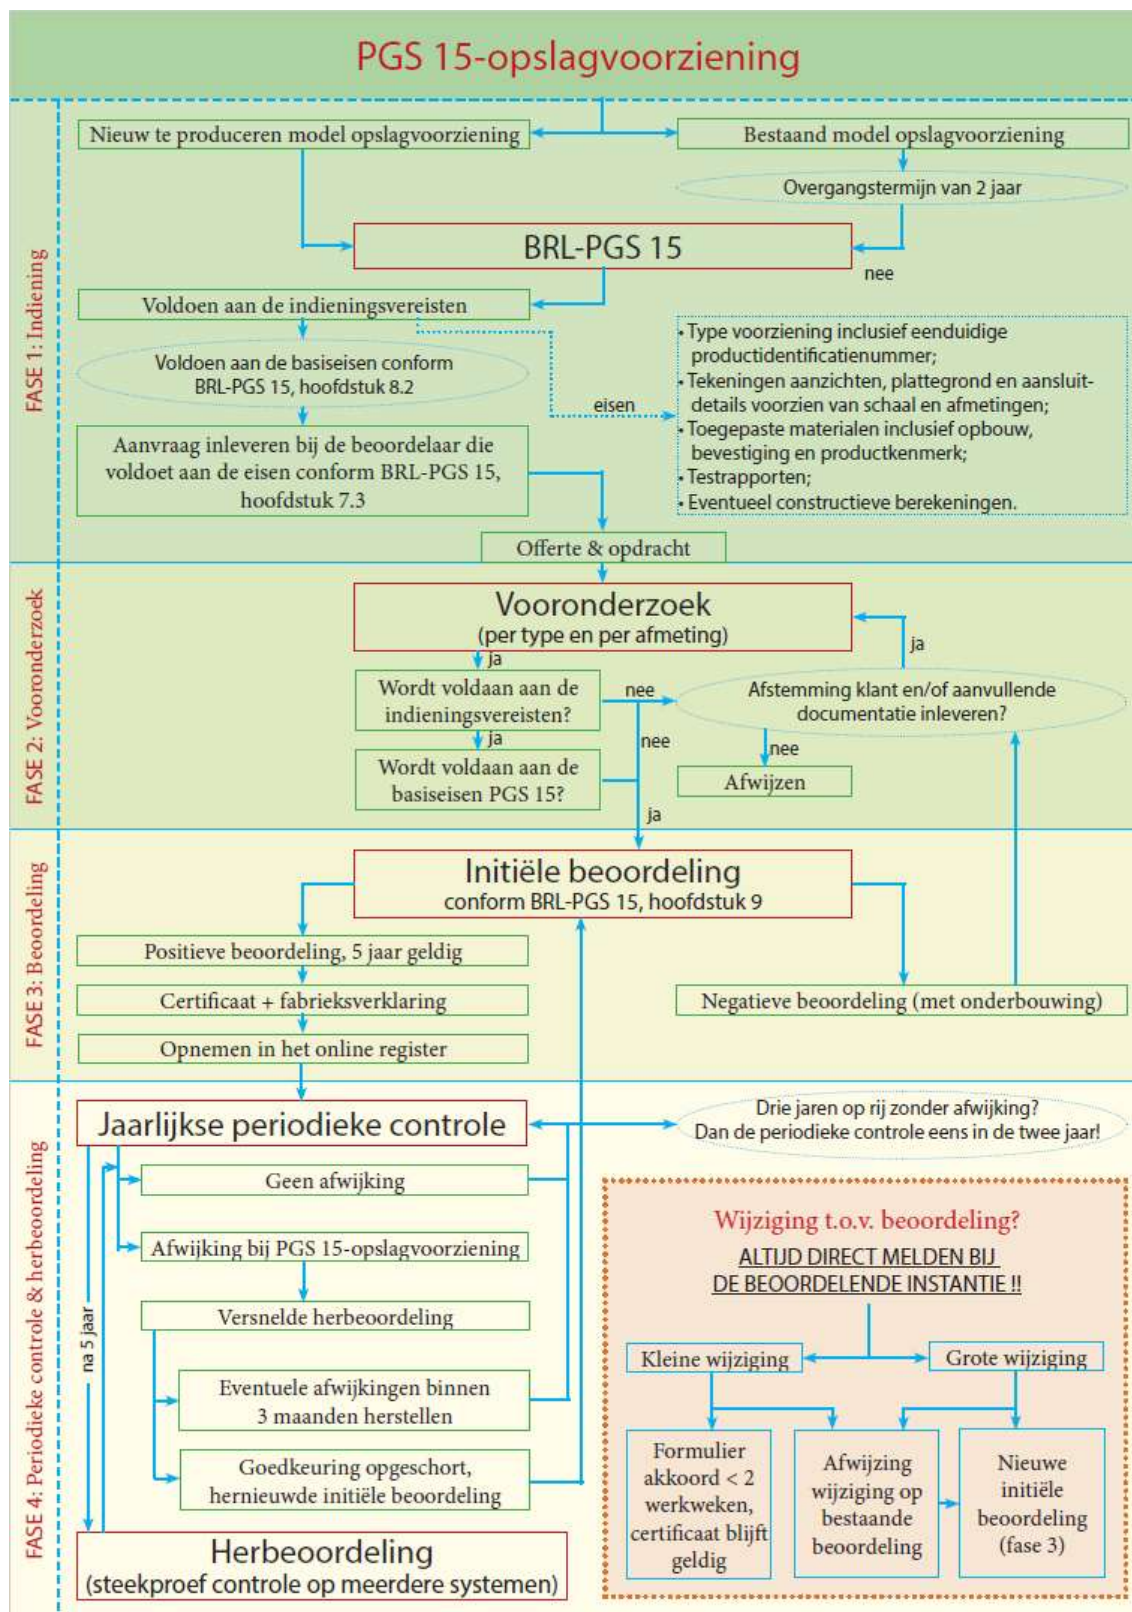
PGS 15-opslagvoorziening

FASE 1: Indiening

Nieuw te produceren model opslagvoorziening

Bestaand model opslagvoorziening

Overgangstermijn van 2 jaar

BRL-PGS 15

nee

Voldoen aan de indieningsvereisten

Voldoen aan de basiseisen conform BRL-PGS 15, hoofdstuk 8.2

eisen

- Type voorziening inclusief eenduidige productidentificatienummer;
- Tekeningen aanzichten, plattegrond en aansluitdetails voorzien van schaal en afmetingen;
- Toegepaste materialen inclusief opbouw, bevestiging en productkenmerk;
- Testrapporten;
- Eventueel constructieve berekeningen.

Aanvraag inleveren bij de beoordelaar die voldoet aan de eisen conform BRL-PGS 15, hoofdstuk 7.3

Offerte & opdracht

FASE 2: Vooronderzoek

Vooronderzoek
(per type en per afmeting)

ja

ja

Wordt voldaan aan de indieningsvereisten?

nee

Afstemming klant en/of aanvullende documentatie inleveren?

ja

nee

nee

Wordt voldaan aan de basiseisen PGS 15?

Afwijzen

ja

FASE 3: Beoordeling

Initiële beoordeling
conform BRL-PGS 15, hoofdstuk 9

Positieve beoordeling, 5 jaar geldig

Certificaat + fabrieksverklaring

Opnemen in het online register

Negatieve beoordeling (met onderbouwing)

FASE 4: Periodieke controle & herbeoordeling

Jaarlijkse periodieke controle

Drie jaren op rij zonder afwijking?
Dan de periodieke controle eens in de twee jaar!

Geen afwijking

Afwijking bij PGS 15-opslagvoorziening

na 5 jaar

Versnelde herbeoordeling

Eventuele afwijkingen binnen 3 maanden herstellen

Goedkeuring opgeschort, hernieuwde initiële beoordeling

Herbeoordeling
(steekproef controle op meerdere systemen)

Wijziging t.o.v. beoordeling?

ALTIJD DIRECT MELDEN BIJ
DE BEOORDELENDE INSTANTIE !!

Kleine wijziging

Grote wijziging

Formulier akkoord < 2 werkweken, certificaat blijft geldig

Afwijzing wijziging op bestaande beoordeling

Nieuwe initiële beoordeling (fase 3)